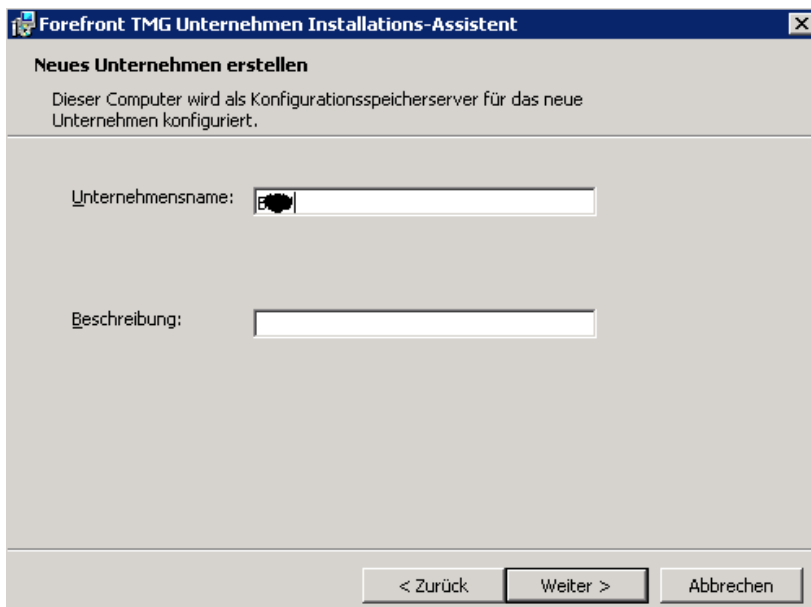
Forefront TMG Unternehmen Installations-Assistent

Neues Unternehmen erstellen

Dieser Computer wird als Konfigurationsspeicherserver für das neue Unternehmen konfiguriert.

Unternehmensname: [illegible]

Beschreibung:

< Zurück

Weiter >

Abbrechen